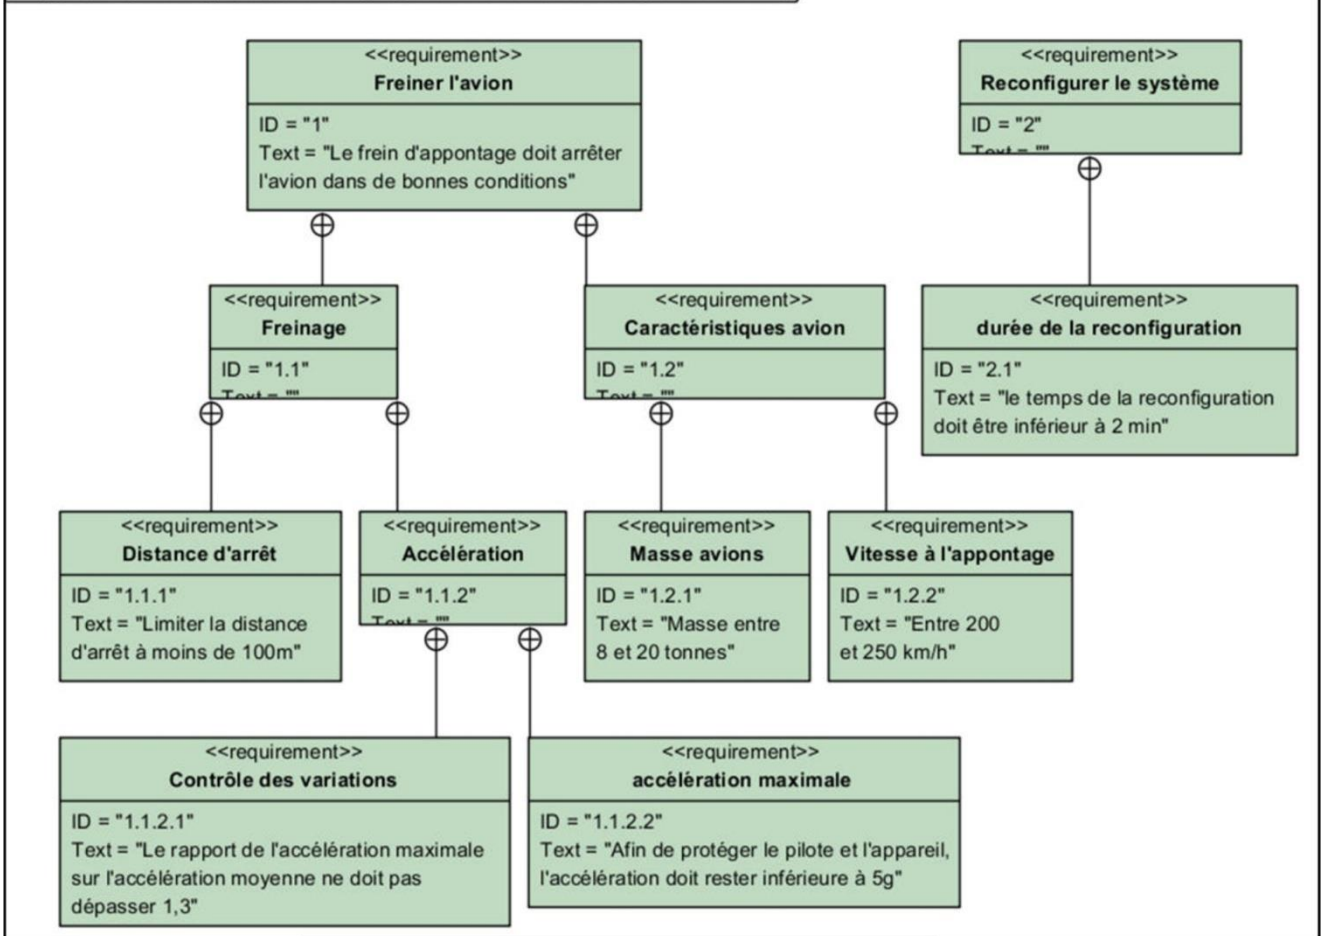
<<requirement>>
Freiner l'avion
ID = "1"
Text = "Le frein d'apontage doit arrêter l'avion dans de bonnes conditions"

<<requirement>>
Reconfigurer le système
ID = "2"
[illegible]

<<requirement>>
Freinage
ID = "1.1"
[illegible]

<<requirement>>
Caractéristiques avion
ID = "1.2"
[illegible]

<<requirement>>
durée de la reconfiguration
ID = "2.1"
Text = "le temps de la reconfiguration doit être inférieur à 2 min"

<<requirement>>
Distance d'arrêt
ID = "1.1.1"
Text = "Limiter la distance d'arrêt à moins de 100m"

<<requirement>>
Accélération
ID = "1.1.2"
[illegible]

<<requirement>>
Masse avions
ID = "1.2.1"
Text = "Masse entre 8 et 20 tonnes"

<<requirement>>
Vitesse à l'appontage
ID = "1.2.2"
Text = "Entre 200 et 250 km/h"

<<requirement>>
Contrôle des variations
ID = "1.1.2.1"
Text = "Le rapport de l'accélération maximale sur l'accélération moyenne ne doit pas dépasser 1,3"

<<requirement>>
accélération maximale
ID = "1.1.2.2"
Text = "Afin de protéger le pilote et l'appareil, l'accélération doit rester inférieure à 5g"